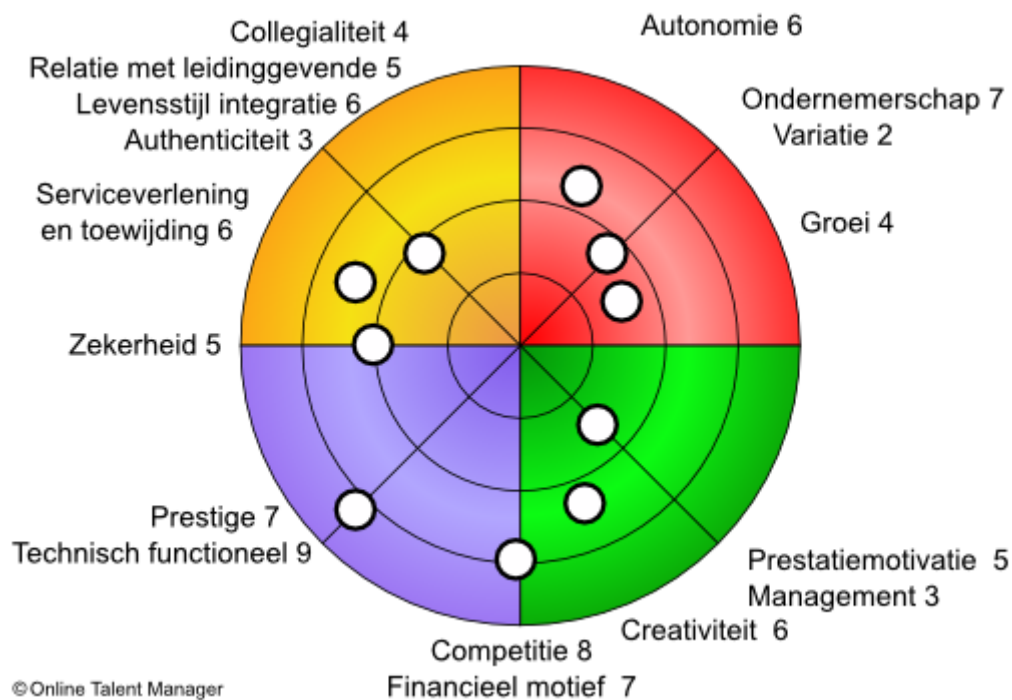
Collegialiteit 4
Relatie met leidinggevende 5
Levensstijl integratie 6
Authenticiteit 3

Autonomie 6

Ondernemerschap 7
Variatie 2

Groei 4

Serviceverlening en toewijding 6

Zekerheid 5

Prestige 7
Technisch functioneel 9

Prestatiemotivatie 5
Management 3
Creativiteit 6

Competitie 8
Financieel motief 7

© Online Talent Manager